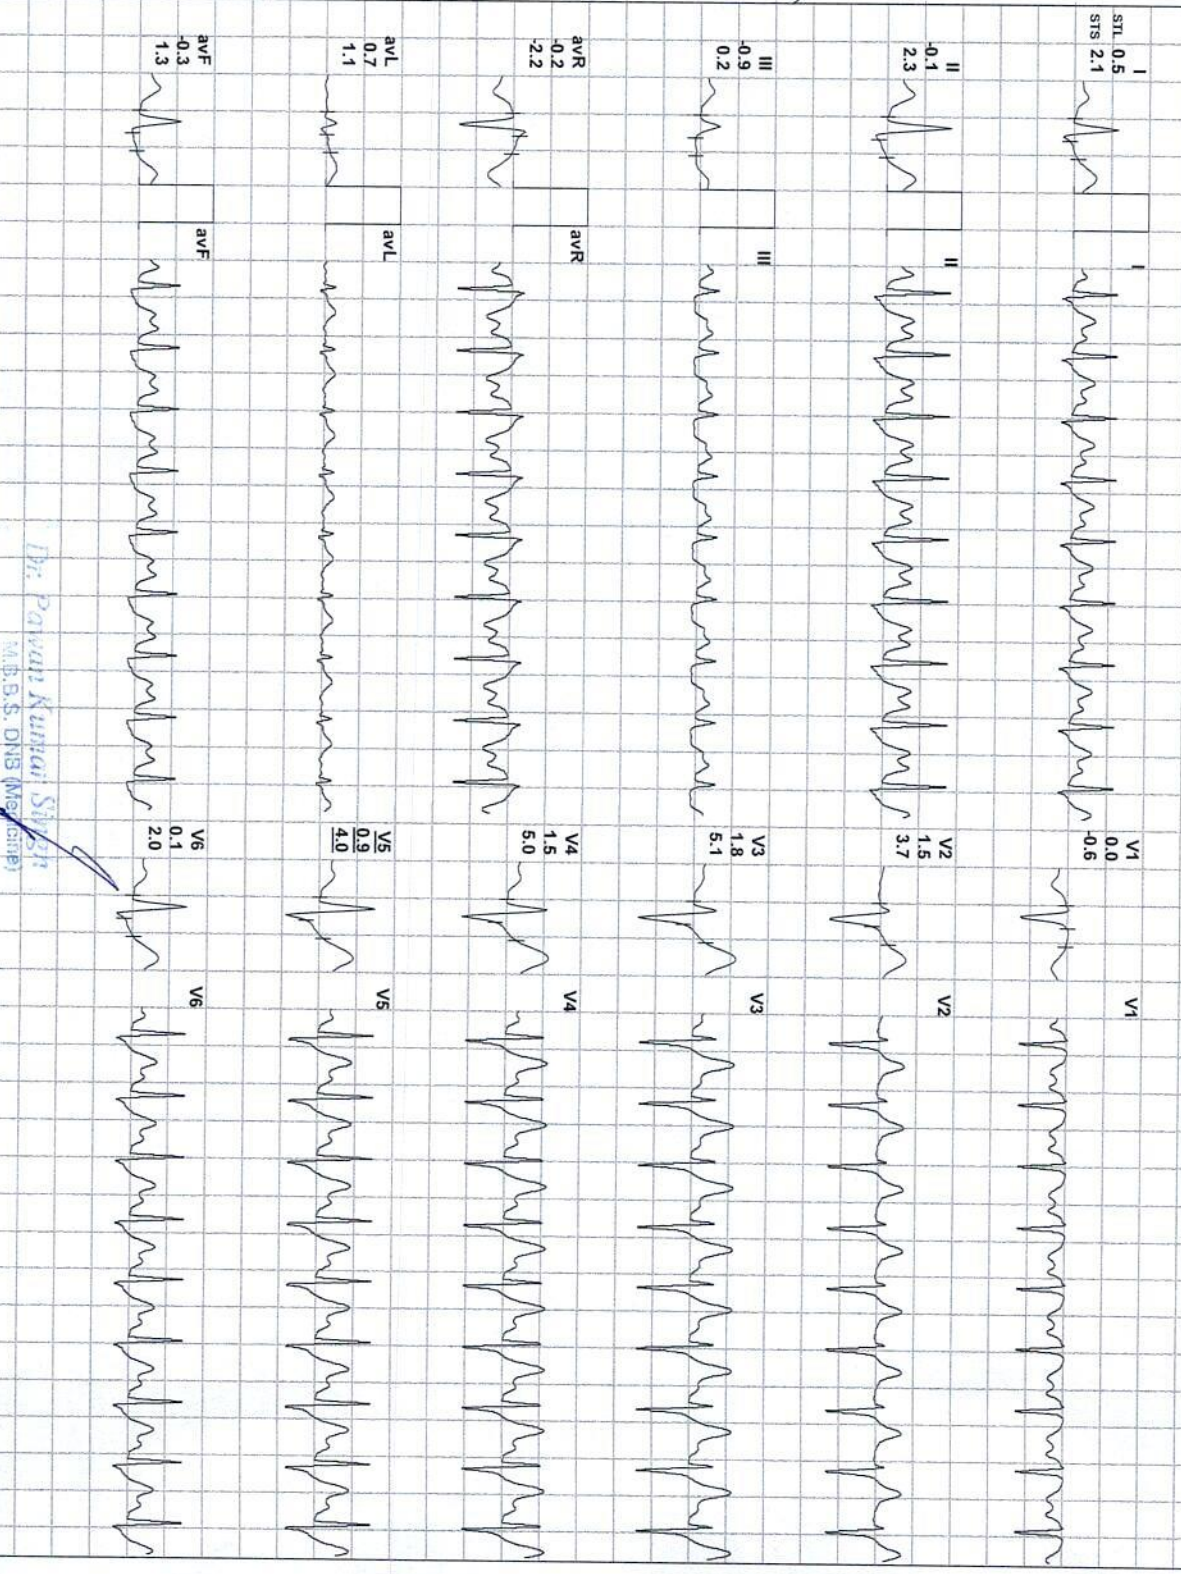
I
STL 0.5
STS 2.1

II
-0.1
2.3

III
-0.9
0.2

avR
-0.2
-2.2

avL
0.7
1.1

avF
-0.3
1.3

I

II

III

avR

avL

avF

V1
0.0
-0.6

V2
1.5
3.7

V3
1.8
5.1

V4
1.5
5.0

V5
0.9
4.0

V6
0.1
2.0

V1

V2

V3

V4

V5

V6

Dr. Pawan Kumar Singh
M.B.B.S. DNB (Medicine)